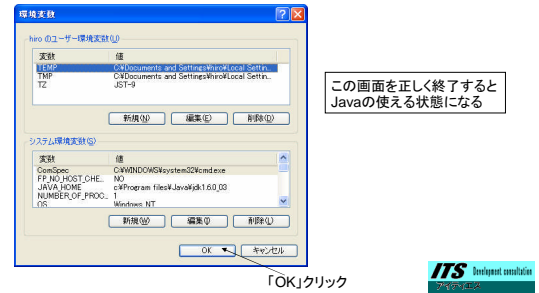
環境変数

hiro のユーザー環境変数(U)

| 変数 | 値 |
|---|---|
| TEMP | C:¥Documents and Settings¥hiro¥Local Settin... |
| TMP | C:¥Documents and Settings¥hiro¥Local Settin... |
| TZ | JST-9 |

新規(N) 編集(E) 削除(D)

システム環境変数(S)

| 変数 | 値 |
|---|---|
| ComSpec | C:¥WINDOWS¥system32¥cmd.exe |
| FP_NO_HOST_CHE... | NO |
| JAVA_HOME | c:¥Program files¥Java¥jdk1.6.0_03 |
| NUMBER_OF_PROC... | 1 |
| OS | Windows_NT |

新規(W) 編集(I) 削除(L)

OK キャンセル

この画面を正しく終了すると Javaの使える状態になる

「OK」クリック

ITS Development consultation
アイティエス